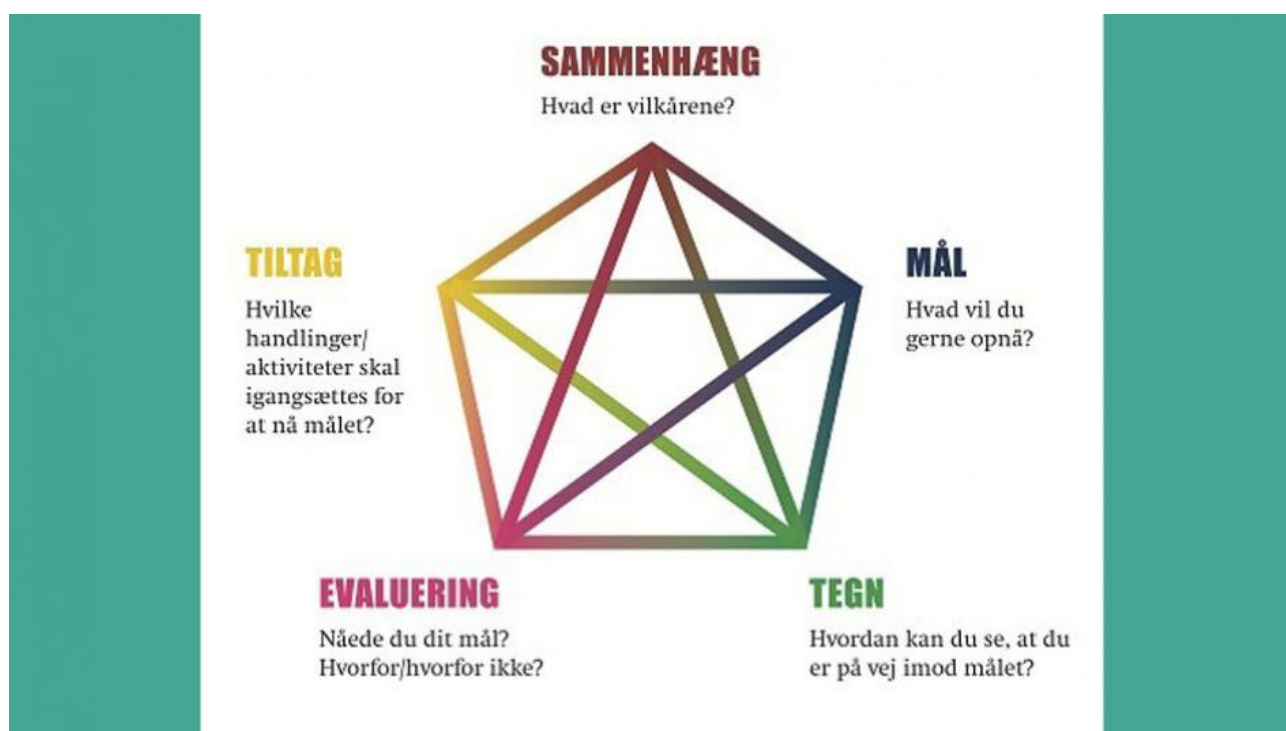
SAMMENHÆNG
Hvad er vilkårene?

TILTAG
Hvilke handlinger/ aktiviteter skal igangsættes for at nå målet?

MÅL
Hvad vil du gerne opnå?

EVALUERING
Nåede du dit mål? Hvorfor/hvorfor ikke?

TEGN
Hvordan kan du se, at du er på vej imod målet?